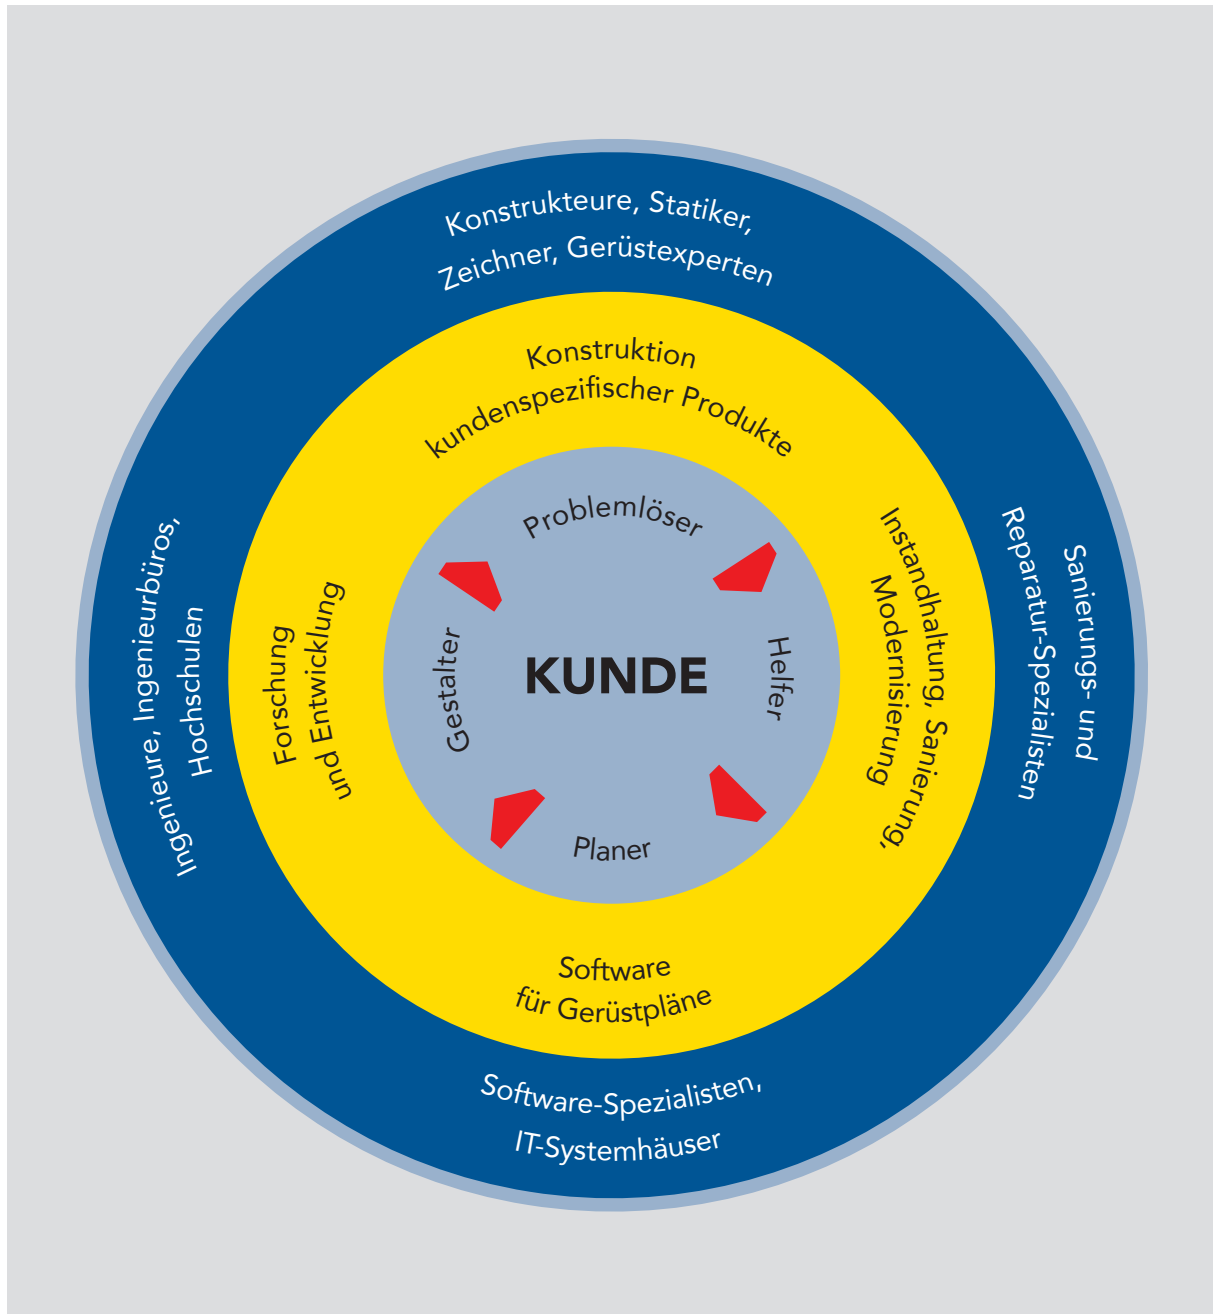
Konstrukteure, Statiker, Zeichner, Gerüstexperten

Konstruktion kundenspezifischer Produkte

Ingenieure, Ingenieurbüros, Hochschulen

Forschung und Entwicklung

Problemlöser

Gestalter

KUNDE

Helfer

Planer

Instandhaltung, Sanierung, Modernisierung

Sanierungs- und Reparatur-Spezialisten

Software für Gerüstpläne

Software-Spezialisten, IT-Systemhäuser